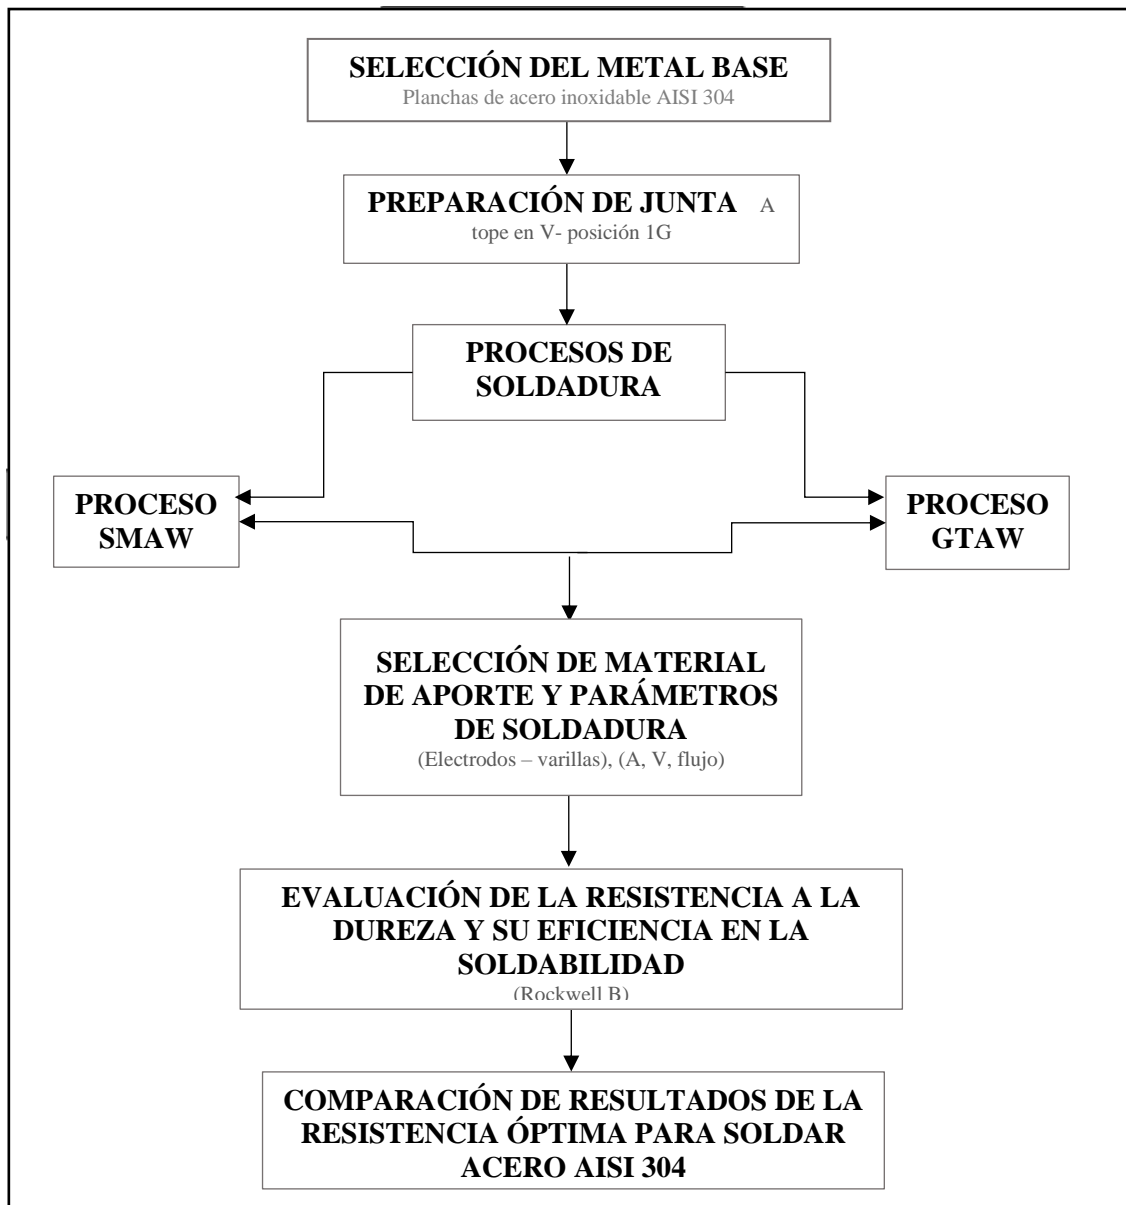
SELECCIÓN DEL METAL BASE
Planchas de acero inoxidable AISI 304

PREPARACIÓN DE JUNTA A tope en V- posición 1G

PROCESOS DE SOLDADURA

PROCESO SMAW

PROCESO GTAW

SELECCIÓN DE MATERIAL DE APORTE Y PARÁMETROS DE SOLDADURA
(Electrodos – varillas), (A, V, flujo)

EVALUACIÓN DE LA RESISTENCIA A LA DUREZA Y SU EFICIENCIA EN LA SOLDABILIDAD
(Rockwell B)

COMPARACIÓN DE RESULTADOS DE LA RESISTENCIA ÓPTIMA PARA SOLDAR ACERO AISI 304